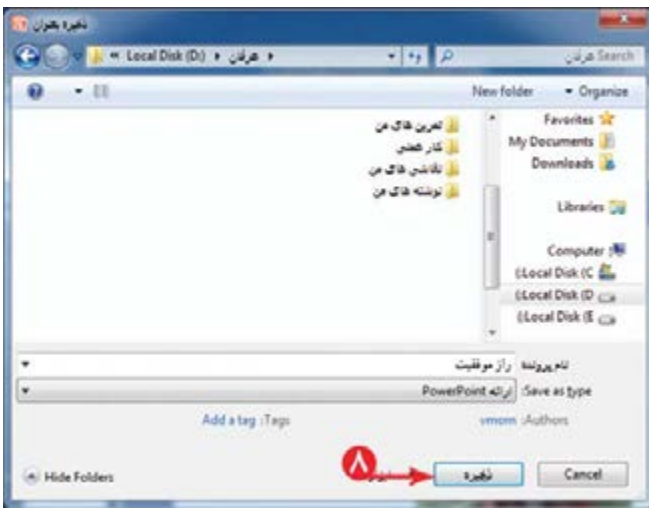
ذخیره به‌عنوان

« Local Disk (D:) ▸ عرفان ▸

Search عرفان

Organize ▾ New folder

Favorites
My Documents
Downloads

Libraries

Computer
Local Disk (C:)
Local Disk (D:)
Local Disk (E:)

تمرین های من
کار عملی
نقاشی های من
نوشته های من

نام پرونده: راز موفقیت
Save as type: ارائه PowerPoint

Authors: vmom
Tags: Add a tag

Hide Folders

٨

ذخیره
Cancel